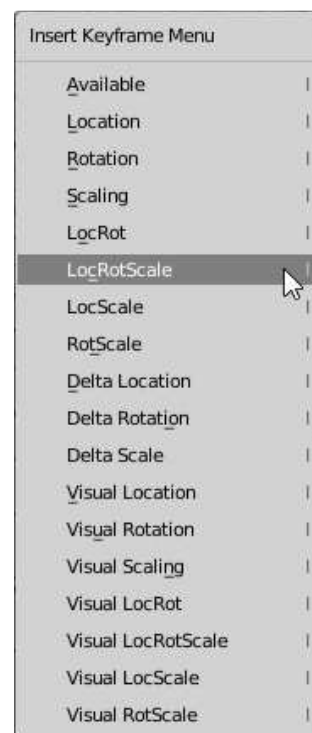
Insert Keyframe Menu

Available
Location
Rotation
Scaling
LocRot
LocRotScale
LocScale
RotScale
Delta Location
Delta Rotation
Delta Scale
Visual Location
Visual Rotation
Visual Scaling
Visual LocRot
Visual LocRotScale
Visual LocScale
Visual RotScale